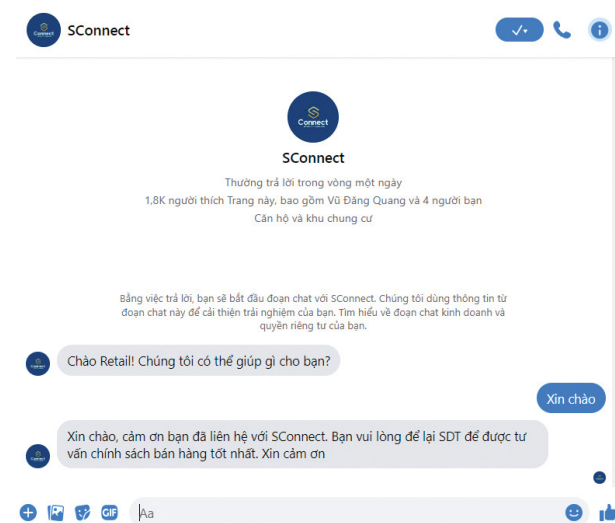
SConnect

SConnect

Thường trả lời trong vòng một ngày

1,8K người thích Trang này, bao gồm Vũ Đăng Quang và 4 người bạn

Căn hộ và khu chung cư

Bằng việc trả lời, bạn sẽ bắt đầu đoạn chat với SConnect. Chúng tôi dùng thông tin từ đoạn chat này để cải thiện trải nghiệm của bạn. Tìm hiểu về đoạn chat kinh doanh và quyền riêng tư của bạn.

Chào Retail! Chúng tôi có thể giúp gì cho bạn?

Xin chào

Xin chào, cảm ơn bạn đã liên hệ với SConnect. Bạn vui lòng để lại SDT để được tư vấn chính sách bán hàng tốt nhất. Xin cảm ơn

GIF

Aa